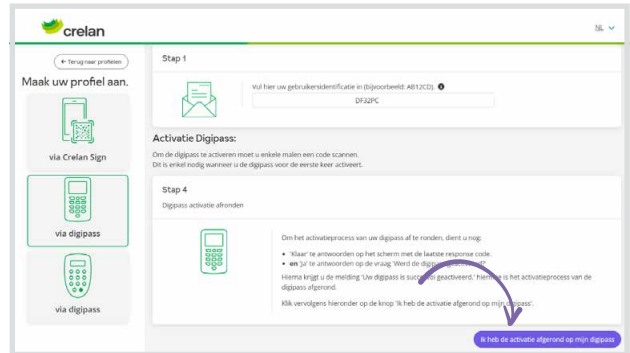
crelan

NL

← Terug naar profielen

Maak uw profiel aan.

via Crelan Sign

via digipass

via digipass

Stap 1

Vul hier uw gebruikersidentificatie in (bijvoorbeeld: AB12CD)

DF32PC

Activatie Digipass:

Om de digipass te activeren moet u enkele malen een code scannen.
Dit is enkel nodig wanneer u de digipass voor de eerste keer activeert.

Stap 4

Digipass activatie afronden

Om het activatieproces van uw digipass af te ronden, dient u nog:

• 'Klaar' te antwoorden op het scherm met de laatste response code.
• en 'Ja' te antwoorden op de vraag 'Werd de digipass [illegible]'

Hierna krijgt u de melding 'Uw digipass is succesvol geactiveerd,' hiermee is het activatieproces van de digipass afgerond.

Klik vervolgens hieronder op de knop 'Ik heb de activatie afgerond op mijn digipass'.

Ik heb de activatie afgerond op mijn digipass